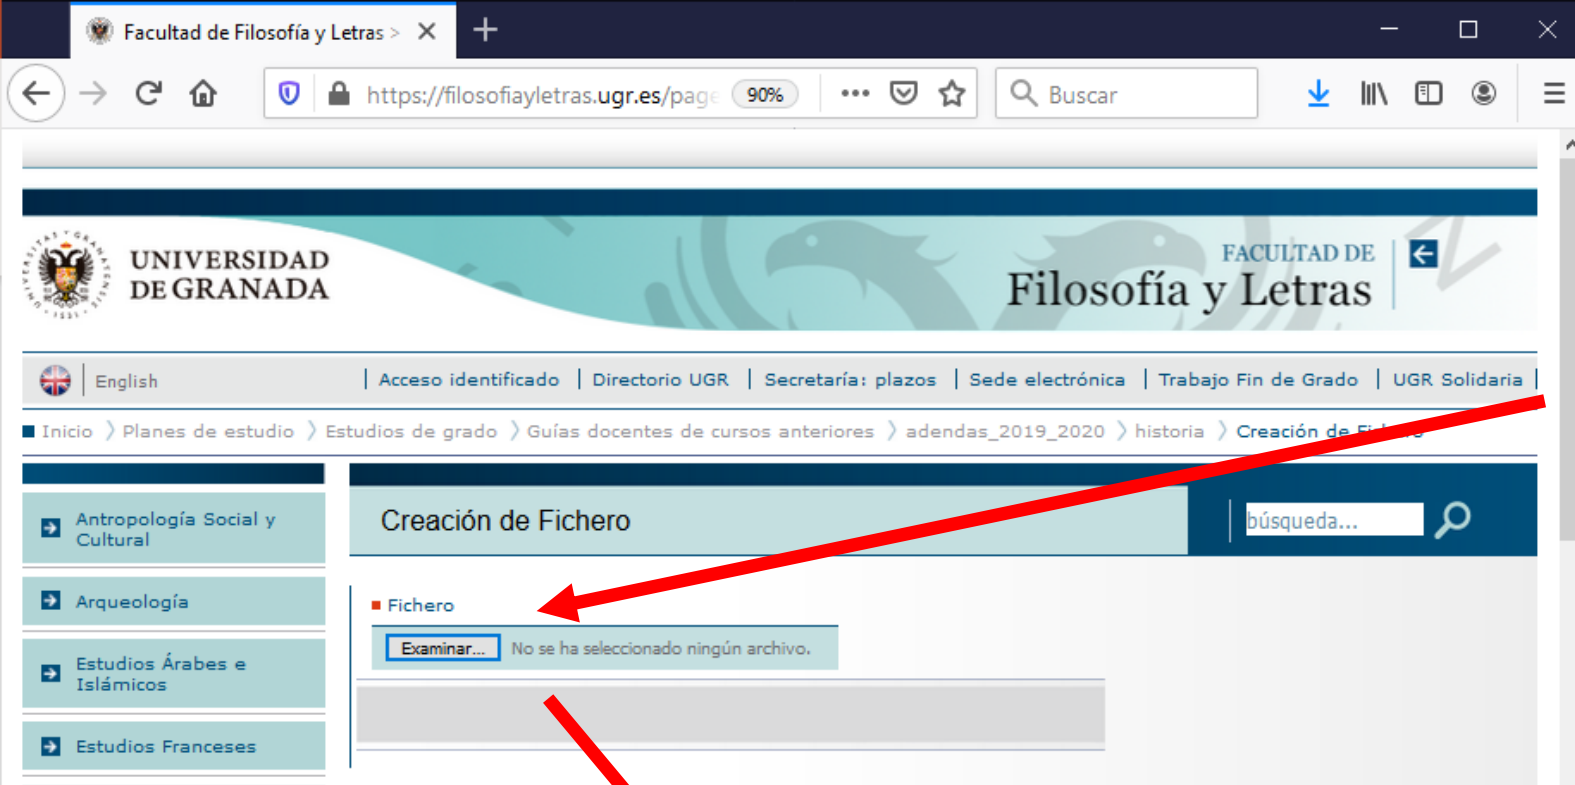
Facultad de Filosofía y Letras >

https://filosofiayletras.ugr.es/page 90%

Buscar

UNIVERSIDAD DE GRANADA

FACULTAD DE
Filosofía y Letras

English | Acceso identificado | Directorio UGR | Secretaría: plazos | Sede electrónica | Trabajo Fin de Grado | UGR Solidaria |

Inicio 〉 Planes de estudio 〉 Estudios de grado 〉 Guías docentes de cursos anteriores 〉 adendas_2019_2020 〉 historia 〉 Creación de Fi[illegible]

Antropología Social y Cultural

Arqueología

Estudios Árabes e Islámicos

Estudios Franceses

Creación de Fichero

búsqueda...

Fichero

Examinar... No se ha seleccionado ningún archivo.